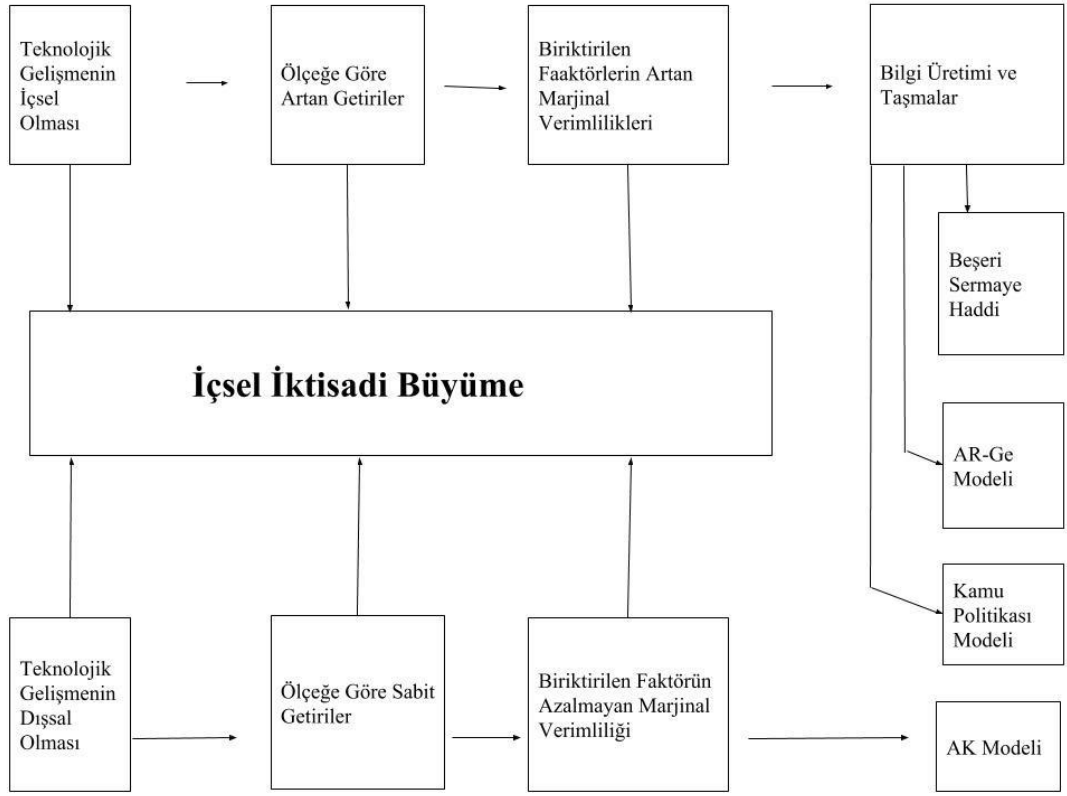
Teknolojik Gelişmenin İçsel Olması

Ölçeğe Göre Artan Getiriler

Biriktirilen Faaktörlerin Artan Marjinal Verimlilikleri

Bilgi Üretimi ve Taşmalar

Beşeri Sermaye Haddi

İçsel İktisadi Büyüme

AR-Ge Modeli

Kamu Politikası Modeli

Teknolojik Gelişmenin Dışsal Olması

Ölçeğe Göre Sabit Getiriler

Biriktirilen Faktörün Azalmayan Marjinal Verimliliği

AK Modeli